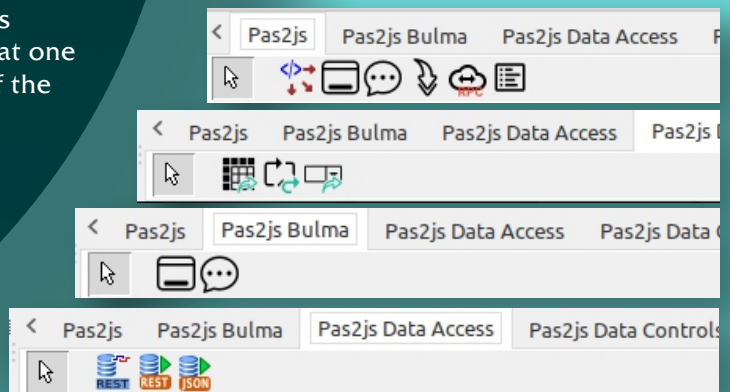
s
at one
f the

< Pas2js Pas2js Bulma Pas2js Data Access P

RPC

< Pas2js Pas2js Bulma Pas2js Data Access Pas2js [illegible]

< Pas2js Pas2js Bulma Pas2js Data Access Pas2js Data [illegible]

< Pas2js Pas2js Bulma Pas2js Data Access Pas2js Data Controls

REST REST JSON